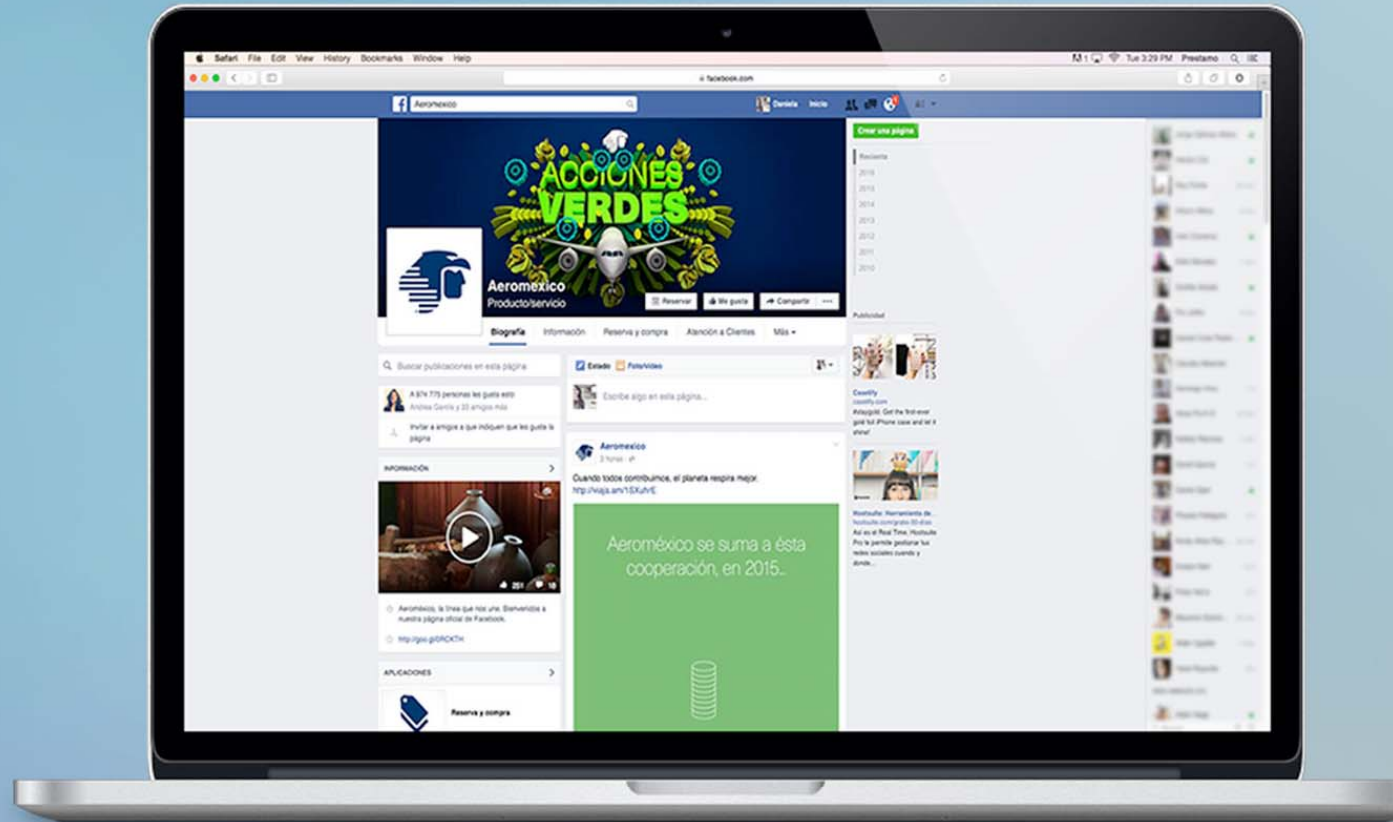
Safari File Edit View History Bookmarks Window Help

Tue 3:29 PM Prestamo

facebook.com

Aeromexico

Daniela Inicio

Crear una página

Reciente
2016
2015
2014
2013
2012
2011
2010

ACCIONES VERDES

Aeromexico
Producto/servicio

Reservar Me gusta Compartir

Biografía Información Reserva y compra Atención a Clientes Más

Buscar publicaciones en esta página

A 974 775 personas les gusta esto
Andrea García y 33 amigos más

Invitar a amigos a que indiquen que les gusta la página

INFORMACIÓN

251 18

Aeroméxico, la línea que nos une. Bienvenidos a nuestra página oficial de Facebook.

http://goo.gl/5RCKTH

APLICACIONES

Reserva y compra

Estado Foto/video

Escribe algo en esta página...

Aeromexico
3 horas

Cuando todos contribuimos, el planeta respira mejor.
http://viaja.am/1SXufVE

Aeroméxico se suma a ésta cooperación, en 2015...

Publicidad

Casetify
casetify.com
#stayg0ld. Get the first-ever gold foil iPhone case and let it shine!

Hootsuite: Herramienta de...
hootsuite.com/gratis-30-dias
Así es el Real Time. Hootsuite Pro te permite gestionar tus redes sociales cuando y donde...